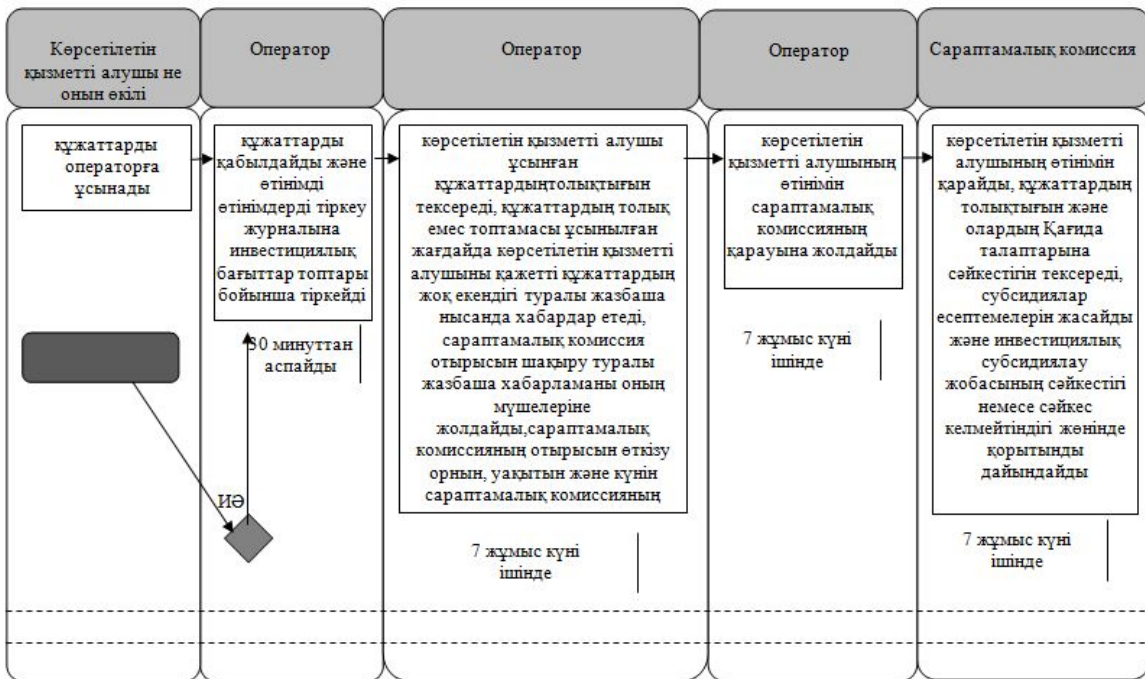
Көрсетілетін қызметті алушы не оның өкілі

Оператор

Оператор

Оператор

Сараптамалық комиссия

құжаттарды операторға ұсынады

құжаттарды қабылдайды және өтінімді өтінімдерді тіркеу журналына инвестициялық бағыттар топтары бойынша тіркейді

30 минуттан аспайды

ИӘ

көрсетілетін қызметті алушы ұсынған құжаттардынтолықтығын тексереді, құжаттардың толық емес топтамасы ұсынылған жағдайда көрсетілетін қызметті алушыны қажетті құжаттардың жоқ екендігі туралы жазбаша нысанда хабардар етеді, сараптамалық комиссия отырысын шақыру туралы жазбаша хабарламаны оның мүшелеріне жолдайды,сараптамалық комиссияның отырысын өткізу орнын, уақытын және күнін сараптамалық комиссияның

7 жұмыс күні ішінде

көрсетілетін қызметті алушының өтінімін сараптамалық комиссияның қарауына жолдайды

7 жұмыс күні ішінде

көрсетілетін қызметті алушының өтінімін қарайды, құжаттардың толықтығын және олардың Қағида талаптарына сәйкестігін тексереді, субсидиялар есептемелерін жасайды және инвестициялық субсидиялау жобасының сәйкестігі немесе сәйкес келмейтіндігі жөнінде қорытынды дайындайды

7 жұмыс күні ішінде